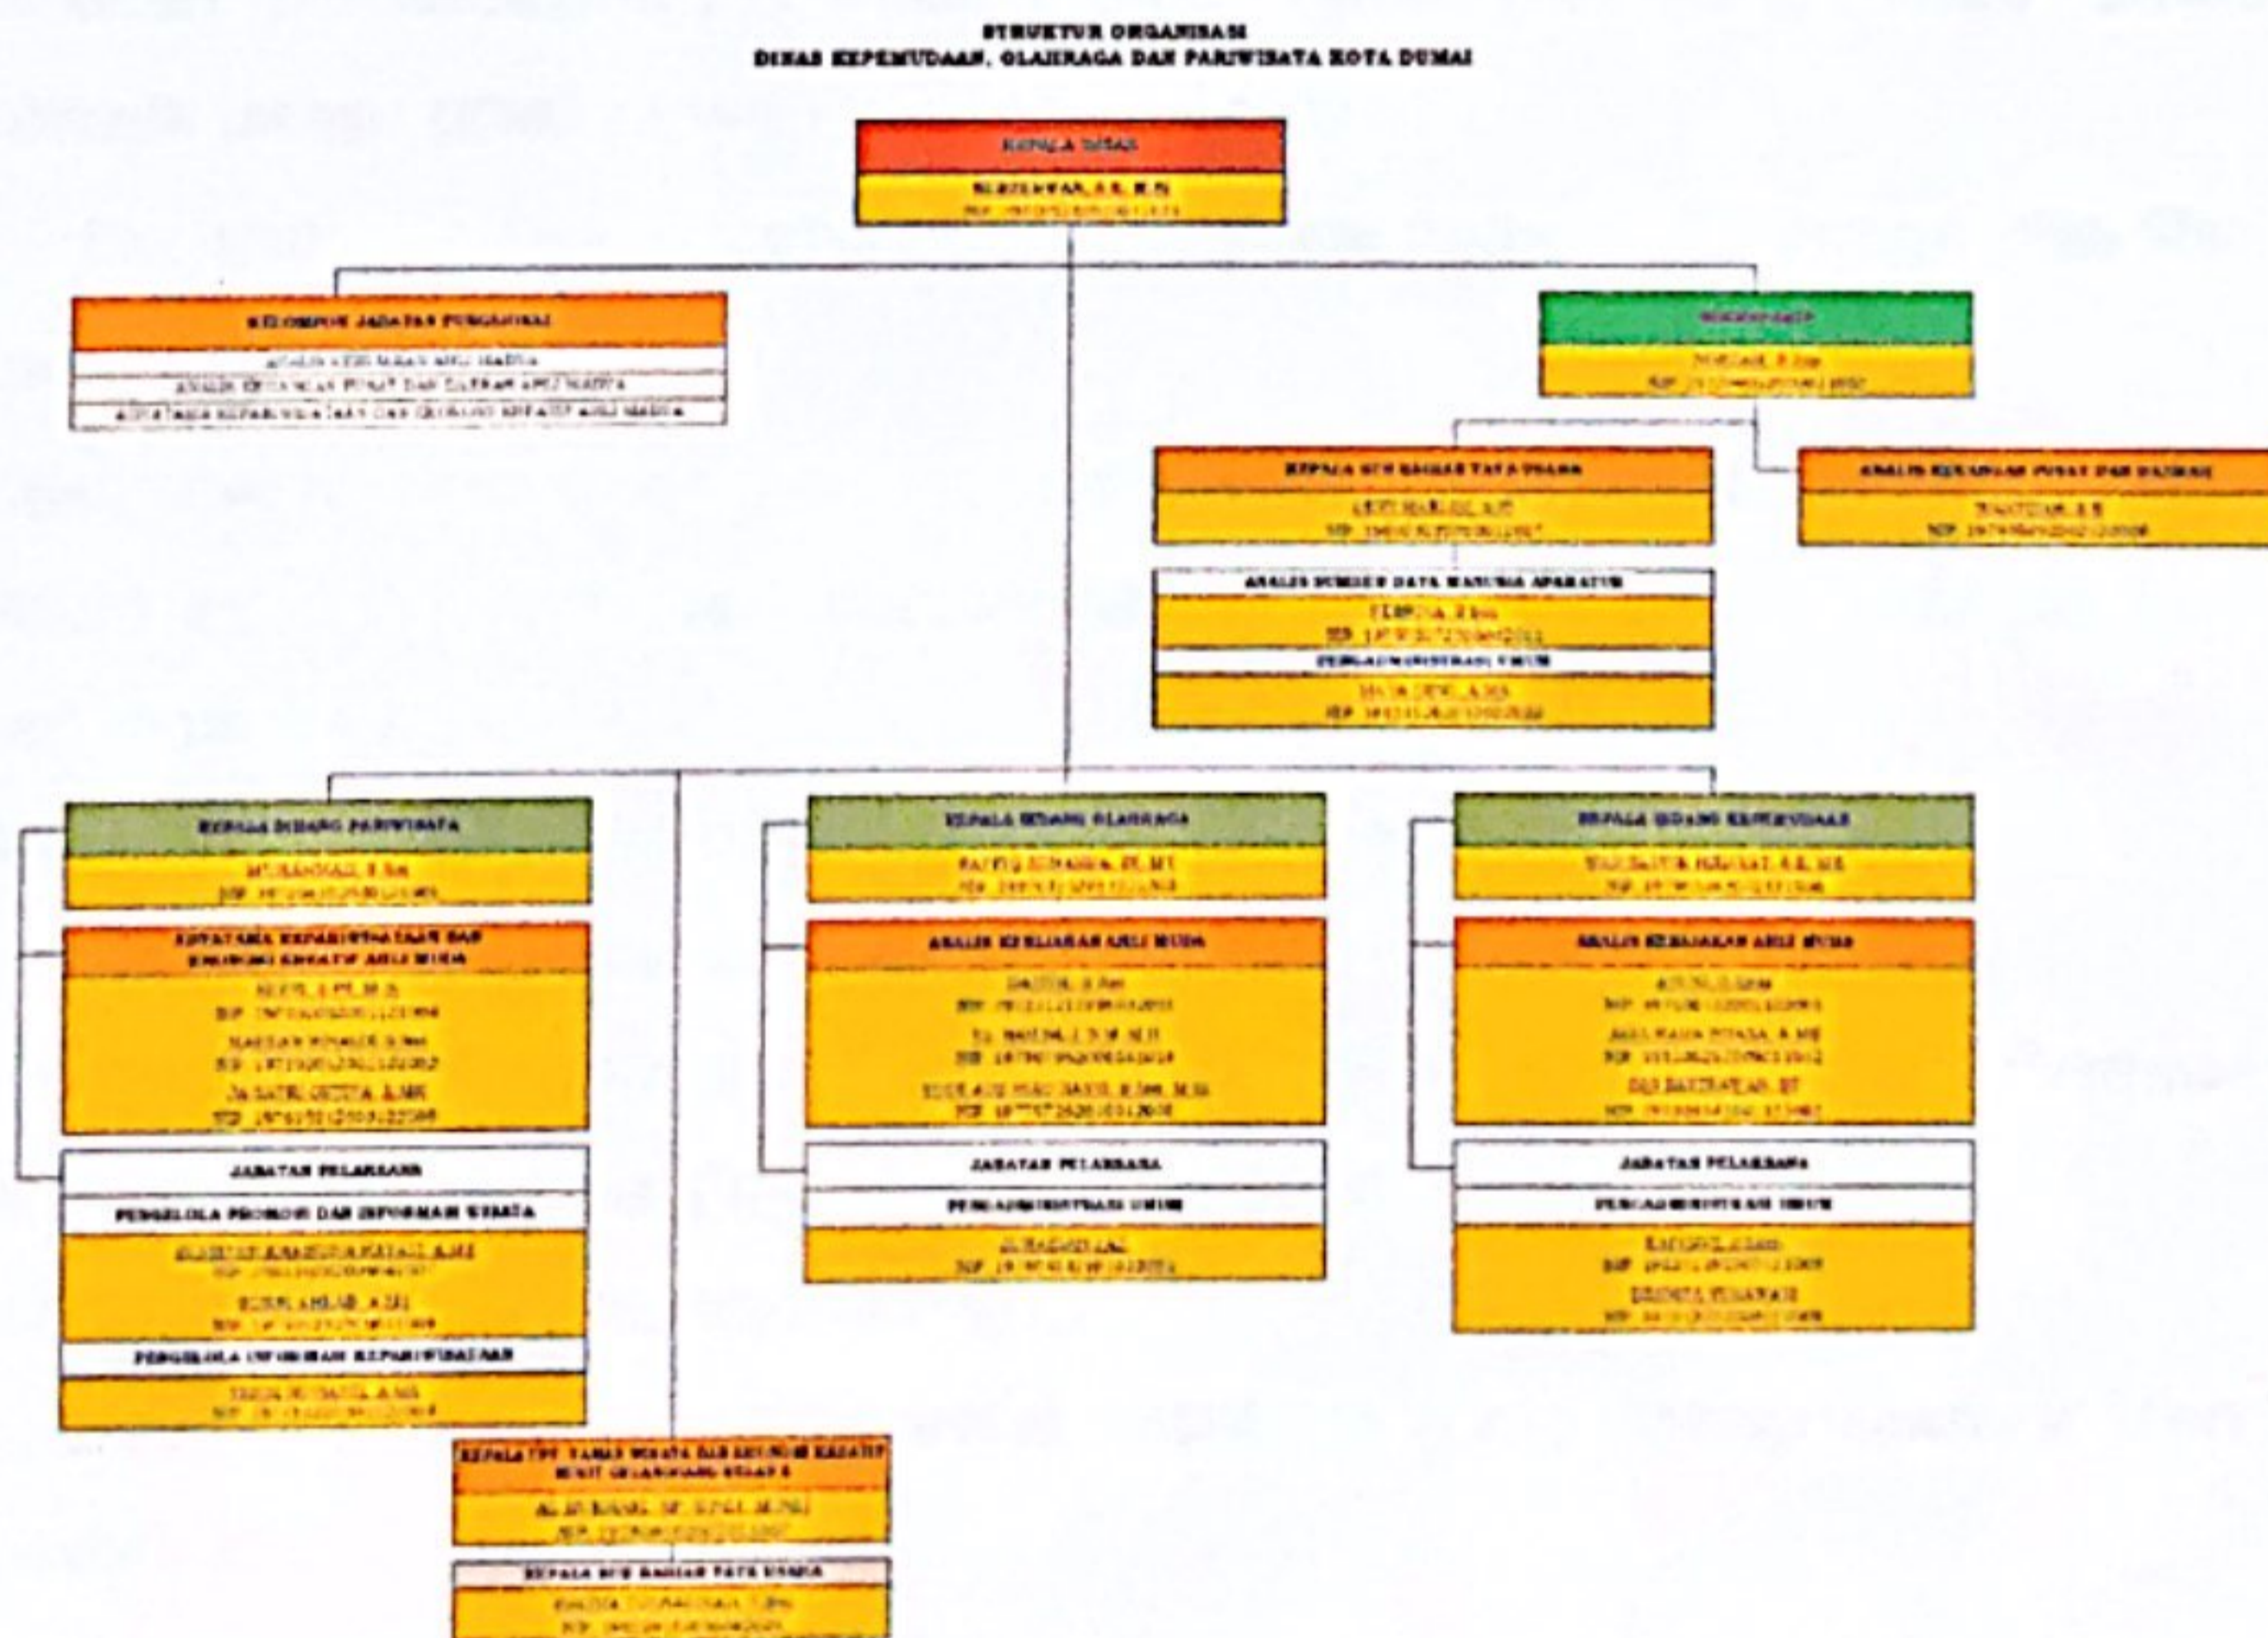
STRUKTUR ORGANISASI
DINAS KEPEMUDAAN, OLAHRAGA DAN PARIWISATA KOTA DUMAI

KEPALA DINAS
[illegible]
NIP. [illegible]

KELOMPOK JABATAN FUNGSIONAL
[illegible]
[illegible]
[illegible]

SEKRETARIS
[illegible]
NIP. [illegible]

KEPALA SUB BAGIAN TATA USAHA
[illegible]
NIP. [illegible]

ANALIS KEUANGAN PUSAT DAN DAERAH
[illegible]
NIP. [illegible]

ANALIS SUMBER DAYA MANUSIA APARATUR
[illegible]
NIP. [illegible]
PENGADMINISTRASI UMUM
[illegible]
NIP. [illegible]

KEPALA BIDANG PARIWISATA
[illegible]
NIP. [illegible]

KEPALA BIDANG OLAHRAGA
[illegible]
NIP. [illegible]

KEPALA BIDANG KEPEMUDAAN
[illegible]
NIP. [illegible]

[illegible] KEPARIWISATAAN DAN EKONOMI KREATIF AHLI MUDA
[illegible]
NIP. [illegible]
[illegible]
NIP. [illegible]
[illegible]
NIP. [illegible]

ANALIS KEBIJAKAN AHLI MUDA
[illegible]
NIP. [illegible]
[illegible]
NIP. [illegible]
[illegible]
NIP. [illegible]

ANALIS KEBIJAKAN AHLI MUDA
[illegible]
NIP. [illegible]
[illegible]
NIP. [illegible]
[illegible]
NIP. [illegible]

JABATAN PELAKSANA
PENGELOLA PROMOSI DAN INFORMASI WISATA
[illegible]
NIP. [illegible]
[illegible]
NIP. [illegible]
PENGELOLA INFORMASI KEPARIWISATAAN
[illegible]
NIP. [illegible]

JABATAN PELAKSANA
PENGADMINISTRASI UMUM
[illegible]
NIP. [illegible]

JABATAN PELAKSANA
PENGADMINISTRASI UMUM
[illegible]
NIP. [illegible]
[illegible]
NIP. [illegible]

KEPALA UPT TAMAN WISATA DAN EKONOMI KREATIF BUKIT GELANGGANG DUMAI
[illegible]
NIP. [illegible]

KEPALA SUB BAGIAN TATA USAHA
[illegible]
NIP. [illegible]